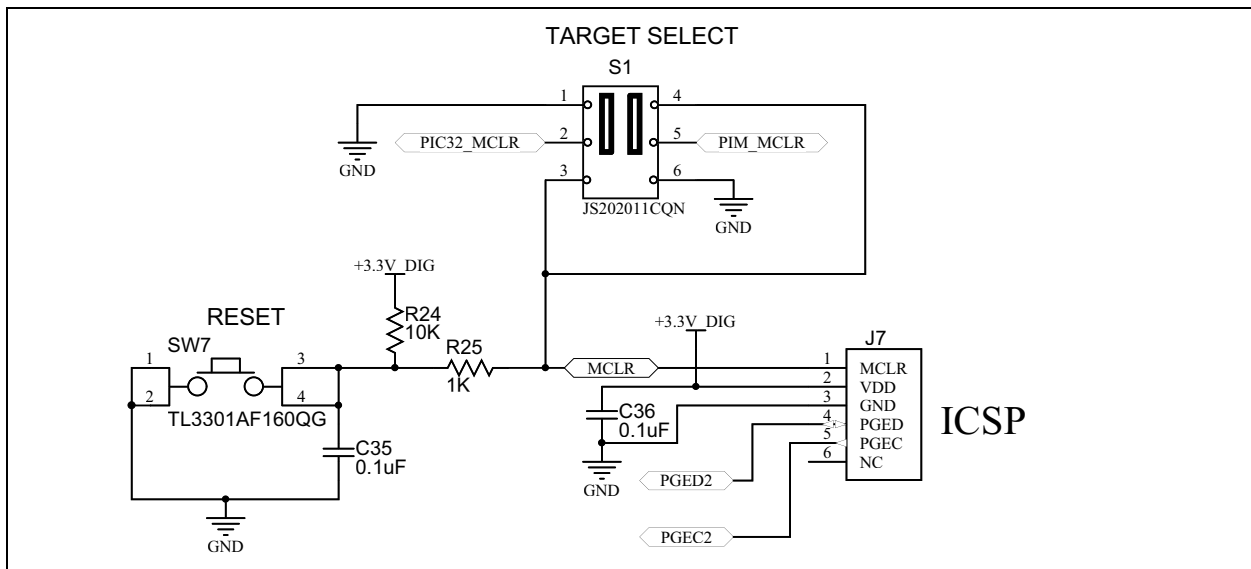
TARGET SELECT

S1

1
2
3
4
5
6

GND

PIC32_MCLR

PIM_MCLR

JS202011CQN

GND

+3.3V_DIG

R24
10K

RESET

SW7

1
2
3
4

TL3301AF160QG

R25
1K

C35
0.1uF

GND

+3.3V_DIG

MCLR

C36
0.1uF

GND

J7

1 MCLR
2 VDD
3 GND
4 PGED
5 PGEC
6 NC

ICSP

PGED2

PGEC2